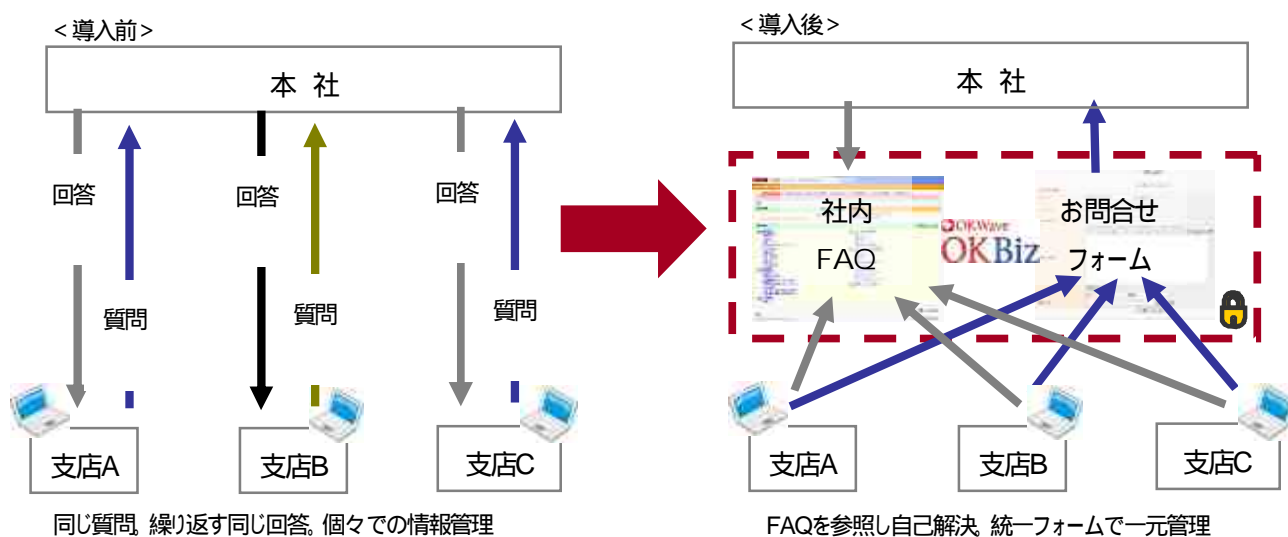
＜導入前＞

本 社

回答

質問

回答

質問

回答

質問

支店A

支店B

支店C

同じ質問、繰り返す同じ回答。個々での情報管理

＜導入後＞

本 社

社内

FAQ

OKWave

OKBiz

お問合せ

フォーム

支店A

支店B

支店C

FAQを参照し自己解決、統一フォームで一元管理